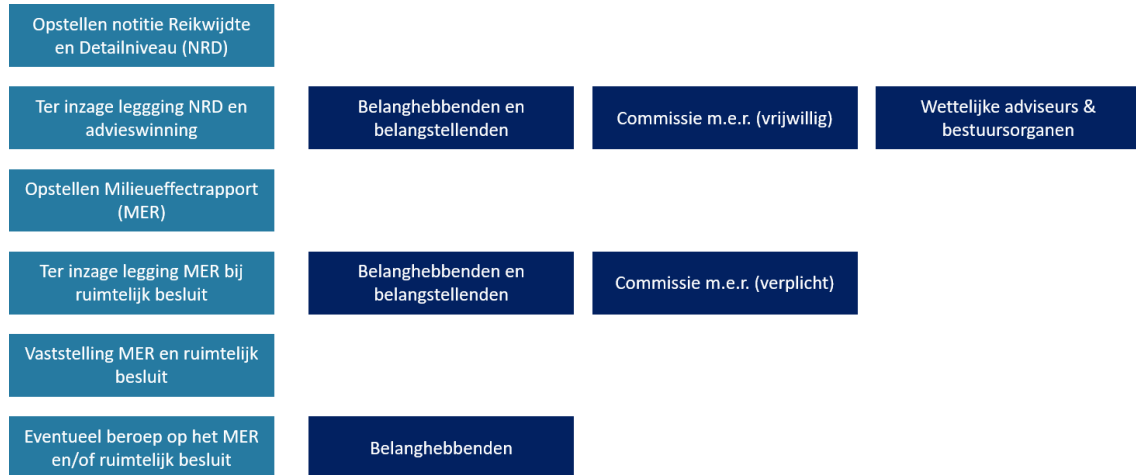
Opstellen notitie Reikwijdte en Detailniveau (NRD)

Ter inzage leggging NRD en advieswinning

Belanghebbenden en belangstellenden

Commissie m.e.r. (vrijwillig)

Wettelijke adviseurs & bestuursorganen

Opstellen Milieueffectrapport (MER)

Ter inzage legging MER bij ruimtelijk besluit

Belanghebbenden en belangstellenden

Commissie m.e.r. (verplicht)

Vaststelling MER en ruimtelijk besluit

Eventueel beroep op het MER en/of ruimtelijk besluit

Belanghebbenden